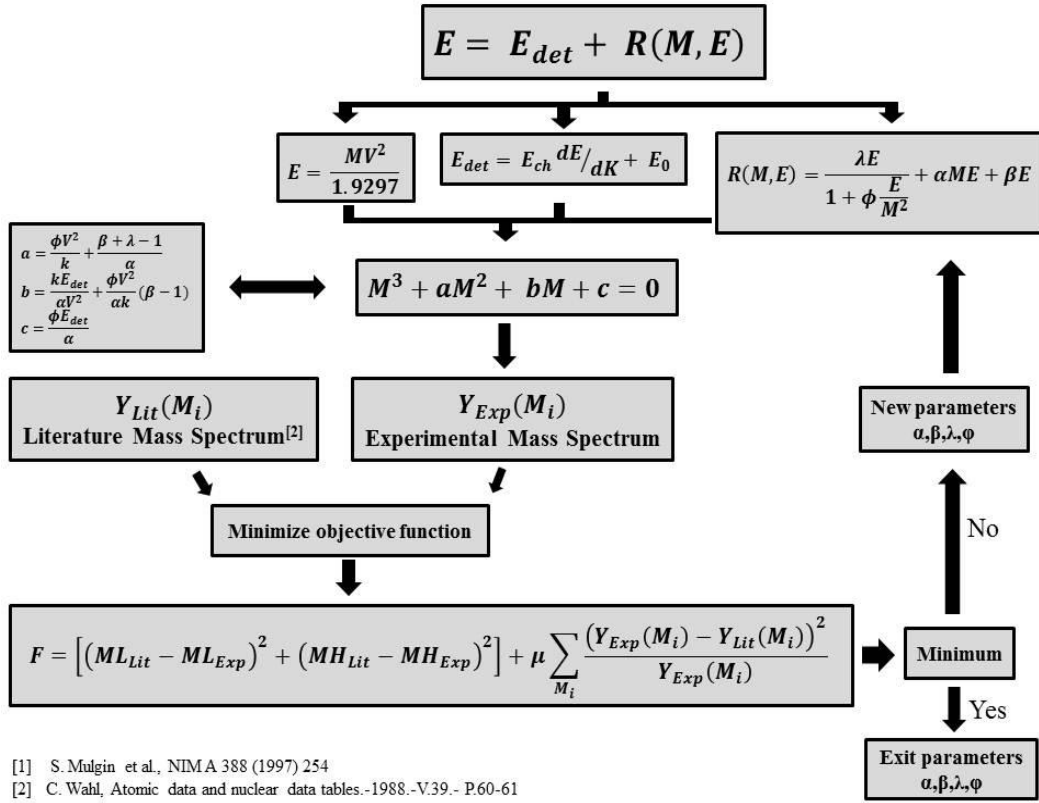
$E = E_{det} + R(M,E)$

$E = \frac{MV^2}{1.9297}$

$E_{det} = E_{ch}\, dE/dK + E_0$

$R(M,E) = \frac{\lambda E}{1 + \phi \frac{E}{M^2}} + \alpha ME + \beta E$

$a = \frac{\phi V^2}{k} + \frac{\beta + \lambda - 1}{\alpha}$
$b = \frac{kE_{det}}{\alpha V^2} + \frac{\phi V^2}{\alpha k}(\beta - 1)$
$c = \frac{\phi E_{det}}{\alpha}$

$M^3 + aM^2 + bM + c = 0$

$Y_{Lit}(M_i)$
Literature Mass Spectrum[2]

$Y_{Exp}(M_i)$
Experimental Mass Spectrum

New parameters
α,β,λ,φ

Minimize objective function

No

$F = \left[(ML_{Lit} - ML_{Exp})^2 + (MH_{Lit} - MH_{Exp})^2\right] + \mu \sum_{M_i} \frac{(Y_{Exp}(M_i) - Y_{Lit}(M_i))^2}{Y_{Exp}(M_i)}$

Minimum

Yes

Exit parameters
α,β,λ,φ

[1] S. Mulgin et al., NIM A 388 (1997) 254
[2] C. Wahl, Atomic data and nuclear data tables.-1988.-V.39.- P.60-61